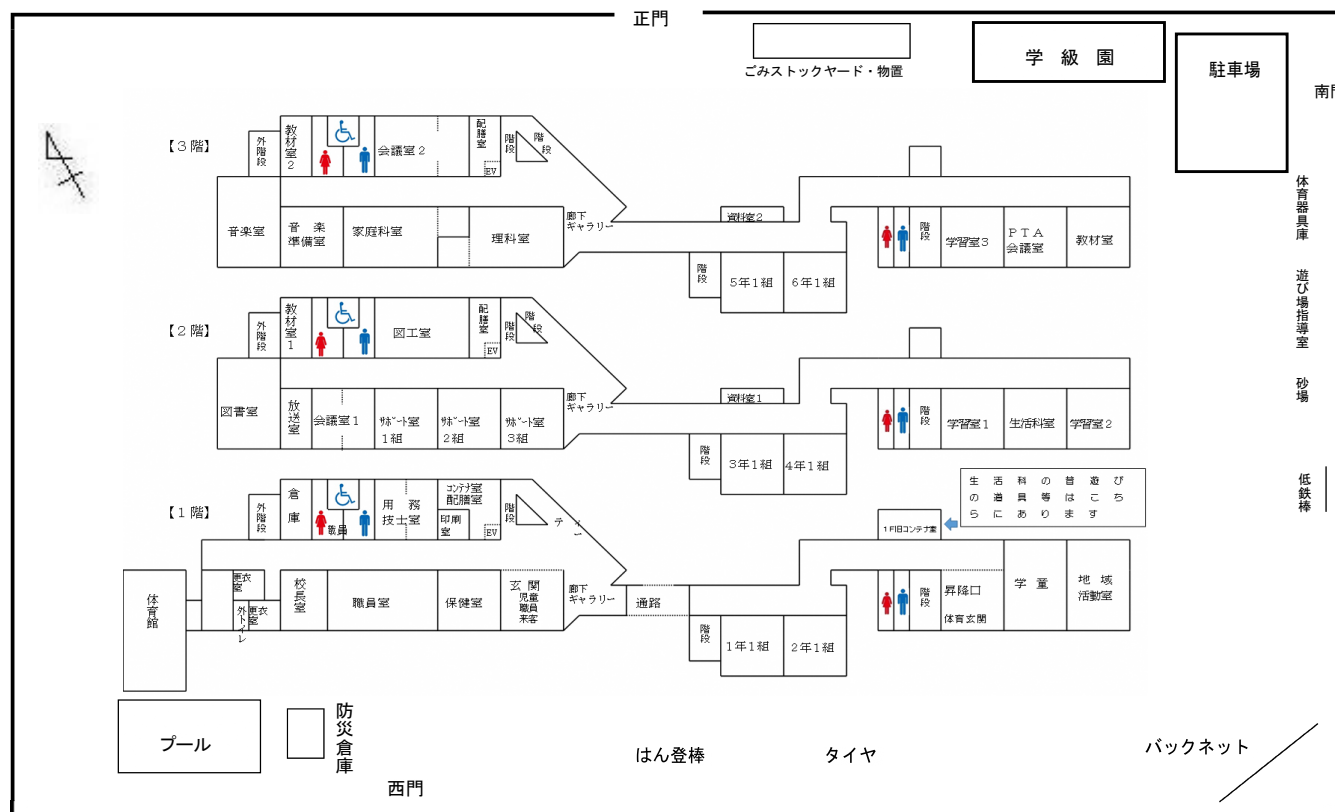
正門

ごみストックヤード・物置

学 級 園

駐車場

南門

【3階】

外階段

教材室2

会議室2

配膳室

EV

階段

階段

音楽室

音楽準備室

家庭科室

理科室

廊下ギャラリー

資料室2

階段

学習室3

PTA会議室

教材室

階段

5年1組

6年1組

体育器具庫

遊び場指導室

砂場

【2階】

外階段

教材室1

図工室

配膳室

EV

階段

図書室

放送室

会議室1

ｻﾎﾟｰﾄ室1組

ｻﾎﾟｰﾄ室2組

ｻﾎﾟｰﾄ室3組

廊下ギャラリー

資料室1

階段

学習室1

生活科室

学習室2

階段

3年1組

4年1組

生活科の普遊びの道具等はこちらにあります

低鉄棒

【1階】

外階段

倉庫

教具

用務技士室

ｺﾝﾃﾅ室配膳室

印刷室

EV

階段

テ

1F旧コンテナ室

体育館

更衣室

外トイレ

更衣室

校長室

職員室

保健室

玄関児童職員来客

廊下ギャラリー

通路

階段

昇降口

体育玄関

学童

地域活動室

階段

1年1組

2年1組

プール

防災倉庫

はん登棒

タイヤ

バックネット

西門